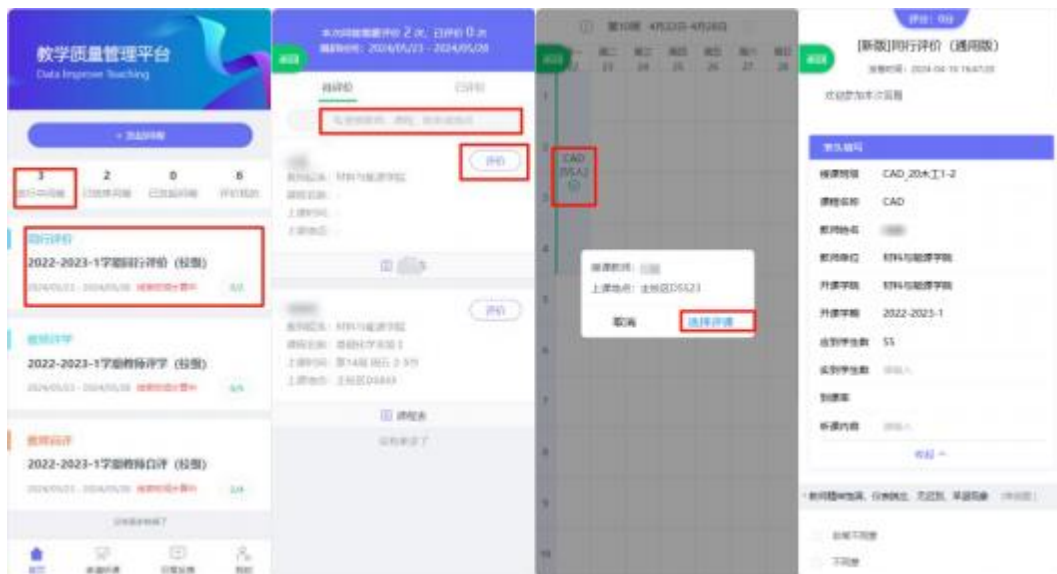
教学质量管理平台
Data Improve Teaching

+ 发起问卷

| 3 | 2 | 0 | 6 |
|---|---|---|---|
| 进行中问卷 | 已结束问卷 | 已发起问卷 | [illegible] |

同行评价
2022-2023-1学期同行评价（校级）
2024/05/23 - 2024/05/28 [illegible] 0/2

教师评学
2022-2023-1学期教师评学（校级）
2024/05/23 - 2024/05/28 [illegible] 0/6

教师自评
2022-2023-1学期教师自评（校级）
2024/05/23 - 2024/05/28 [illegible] 0/4

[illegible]

首页 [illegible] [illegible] 我的

本次问卷需要评价 2 次，已评价 0 次
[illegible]：2024/05/23 - 2024/05/28

待评价 已评价

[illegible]

评价
教师单位：材料与能源学院
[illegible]
上课时间：
上课地点：

评价
教师单位：材料与能源学院
课程名称：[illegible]
上课时间：第14周 周五 3-5节
上课地点：主校区D5403

课程表

没有更多了

第10周 4月22日-4月28日

周一 22 周二 23 周三 24 周四 25 周五 26 周六 27 周日 28

CAD
D5A23

授课教师：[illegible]
上课地点：主校区D5523

取消 选择评课

评价：待评

[新版]同行评价（通用版）
发布时间：2024-04-19 16:47:20

欢迎参加本次测评

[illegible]

| 授课班级 | CAD_20木工1-2 |
|---|---|
| 课程名称 | CAD |
| 教师姓名 | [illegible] |
| 教师单位 | 材料与能源学院 |
| 开课学院 | 材料与能源学院 |
| 开课学期 | 2022-2023-1 |
| 应到学生数 | 55 |
| 实到学生数 | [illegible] |
| 到课率 | |
| 听课内容 | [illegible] |

收起

* 教师精神饱满，仪表端庄，无迟到、早退现象 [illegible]

非常不同意
不同意